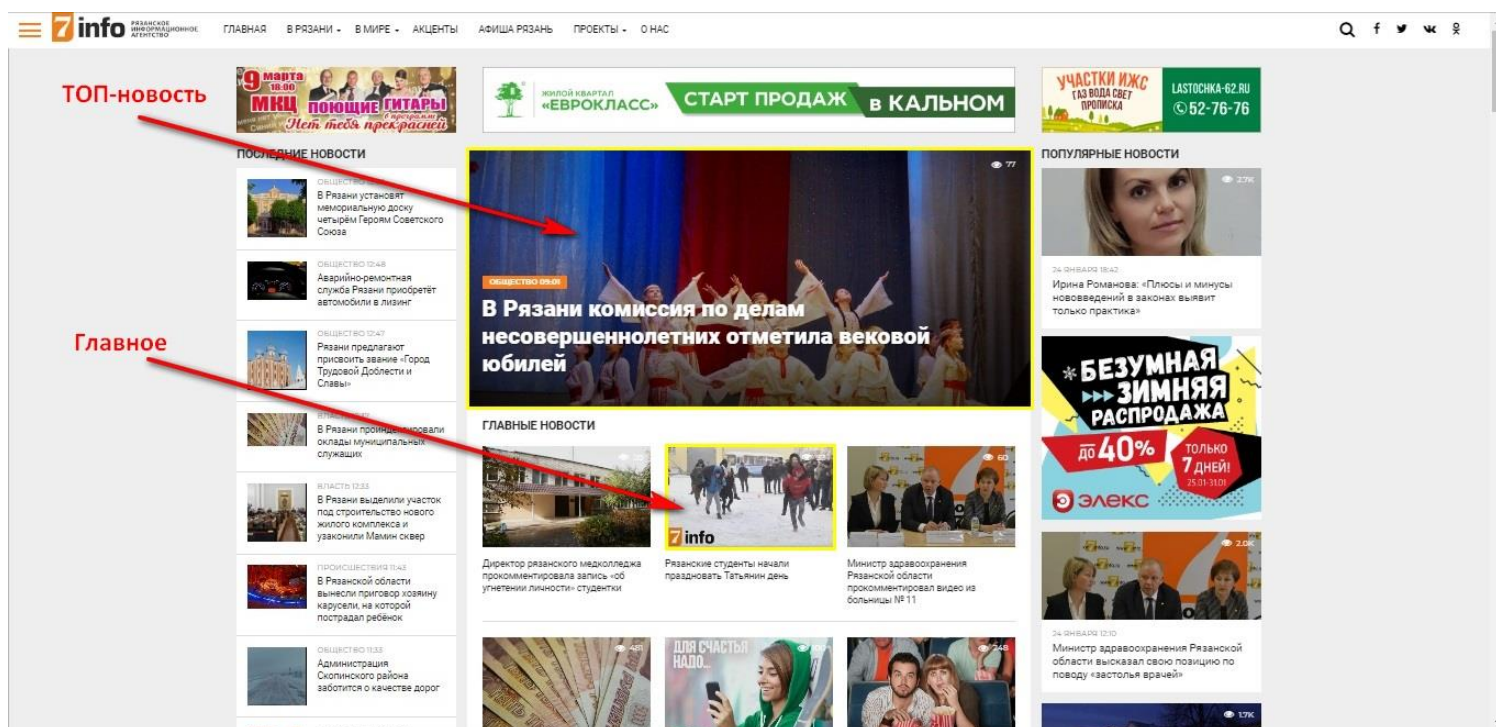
7info РЯЗАНСКОЕ ИНФОРМАЦИОННОЕ АГЕНТСТВО ГЛАВНАЯ В РЯЗАНИ В МИРЕ АКЦЕНТЫ АФИША РЯЗАНЬ ПРОЕКТЫ О НАС

ТОП-новость

9 марта 18:00 МКЦ ПОЮЩИЕ ГИТАРЫ в программе Нет тебя прекрасней

ЖИЛОЙ КВАРТАЛ «ЕВРОКЛАСС» СТАРТ ПРОДАЖ в КАЛЬНОМ

УЧАСТКИ ИЖС ГАЗ ВОДА СВЕТ ПРОПИСКА LASTOCHKA-62.RU ©52-76-76

ПОСЛЕДНИЕ НОВОСТИ

ОБЩЕСТВО
В Рязани установят мемориальную доску четырём Героям Советского Союза

ОБЩЕСТВО 12:48
Аварийно-ремонтная служба Рязани приобретёт автомобили в лизинг

ОБЩЕСТВО 12:47
Рязани предлагают присвоить звание «Город Трудовой Доблести и Славы»

ВЛАСТЬ
В Рязани проиндексировали оклады муниципальных служащих

ВЛАСТЬ 12:33
В Рязани выделили участок под строительство нового жилого комплекса и узаконили Мамин сквер

ПРОИСШЕСТВИЯ 11:43
В Рязанской области вынесли приговор хозяину карусели, на которой пострадал ребёнок

ОБЩЕСТВО 11:33
Администрация Скопинского района заботится о качестве дорог

77
ОБЩЕСТВО 09:01
В Рязани комиссия по делам несовершеннолетних отметила вековой юбилей

Главное

ГЛАВНЫЕ НОВОСТИ

Директор рязанского медколледжа прокомментировала запись «об угнетении личности» студентки

7info
Рязанские студенты начали праздновать Татьянин день

60
Министр здравоохранения Рязанской области прокомментировал видео из больницы № 11

481
ДЛЯ СЧАСТЬЯ НАДО...
248

ПОПУЛЯРНЫЕ НОВОСТИ

2.7K
24 ЯНВАРЯ 18:42
Ирина Романова: «Плюсы и минусы нововведений в законах выявит только практика»

БЕЗУМНАЯ ЗИМНЯЯ РАСПРОДАЖА до 40% ТОЛЬКО 7 ДНЕЙ! 25.01-31.01 ЭЛЕКС

2.0K
24 ЯНВАРЯ 12:10
Министр здравоохранения Рязанской области высказал свою позицию по поводу «застолья врачей»

1.7K